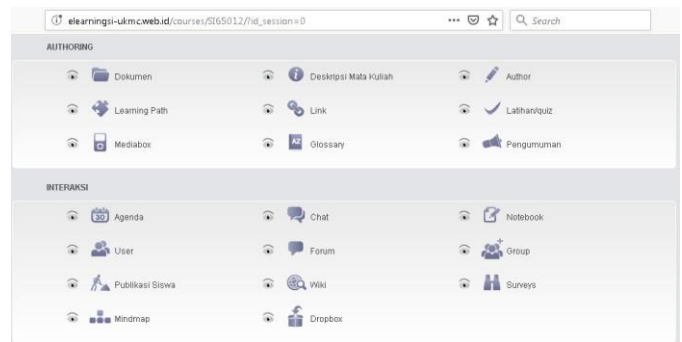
elearningsi-ukmc.web.id/courses/SI65012/?id_session=0

Search

AUTHORING

Dokumen

Deskripsi Mata Kuliah

Author

Learning Path

Link

Latihan/quiz

Mediabox

A2 Glossary

Pengumuman

INTERAKSI

30 Agenda

Chat

Notebook

User

Forum

Group

Publikasi Siswa

Wiki

Surveys

Mindmap

Dropbox